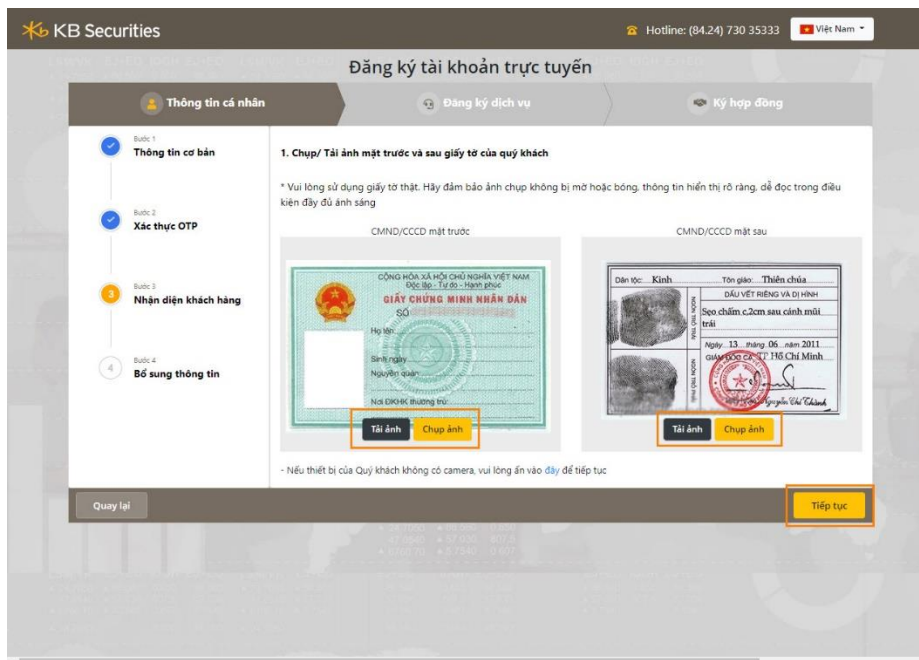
KB Securities

Hotline: (84.24) 730 35333 Việt Nam

Đăng ký tài khoản trực tuyến

Thông tin cá nhân

Đăng ký dịch vụ

Ký hợp đồng

Bước 1
Thông tin cơ bản

Bước 2
Xác thực OTP

Bước 3
Nhận diện khách hàng

Bước 4
Bổ sung thông tin

1. Chụp/ Tải ảnh mặt trước và sau giấy tờ của quý khách

* Vui lòng sử dụng giấy tờ thật. Hãy đảm bảo ảnh chụp không bị mờ hoặc bóng, thông tin hiển thị rõ ràng, dễ đọc trong điều kiện đầy đủ ánh sáng

CMND/CCCD mặt trước

CỘNG HÒA XÃ HỘI CHỦ NGHĨA VIỆT NAM
Độc lập - Tự do - Hạnh phúc
GIẤY CHỨNG MINH NHÂN DÂN
SỐ
Họ tên
Sinh ngày
Nguyên quán
Nơi ĐKHK thường trú

Tải ảnh Chụp ảnh

CMND/CCCD mặt sau

Dân tộc: Kinh Tôn giáo: Thiên chúa
DẤU VẾT RIÊNG VÀ DỊ HÌNH
Sẹo chấm c.2cm sau cánh mũi trái
NGÓN TRỎ TRÁI
NGÓN TRỎ PHẢI
Ngày 13 tháng 06 năm 2011
GIÁM ĐỐC CA TP Hồ Chí Minh
Nguyễn Chí Thành

Tải ảnh Chụp ảnh

- Nếu thiết bị của Quý khách không có camera, vui lòng ấn vào đây để tiếp tục

Quay lại

Tiếp tục